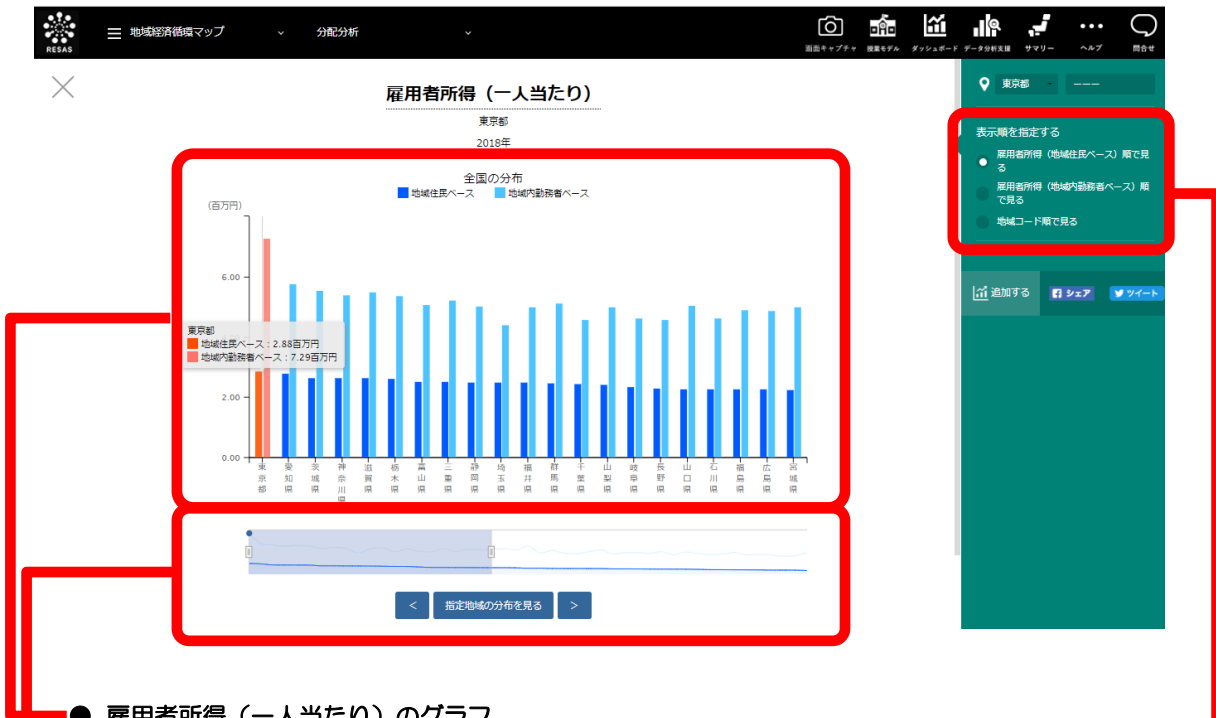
RESAS

地域経済循環マップ

分配分析

画面キャプチャ 授業モデル ダッシュボード データ分析支援 サマリー ヘルプ 問合せ

雇用者所得（一人当たり）

東京都

2018年

全国の分布

地域住民ベース 地域内勤務者ベース

（百万円）

6.00

2.00

0.00

東京都
地域住民ベース：2.88百万円
地域内勤務者ベース：7.29百万円

東京都 愛知県 茨城県 神奈川県 滋賀県 栃木県 富山県 三重県 静岡県 埼玉県 福井県 群馬県 千葉県 山梨県 岐阜県 長野県 山口県 石川県 福島県 広島県 宮城県

< 指定地域の分布を見る >

東京都 ーーー

表示順を指定する

雇用者所得（地域住民ベース）順で見る

雇用者所得（地域内勤務者ベース）順で見る

地域コード順で見る

追加する シェア ツイート

● 雇用者所得（一人当たり）のグラフ